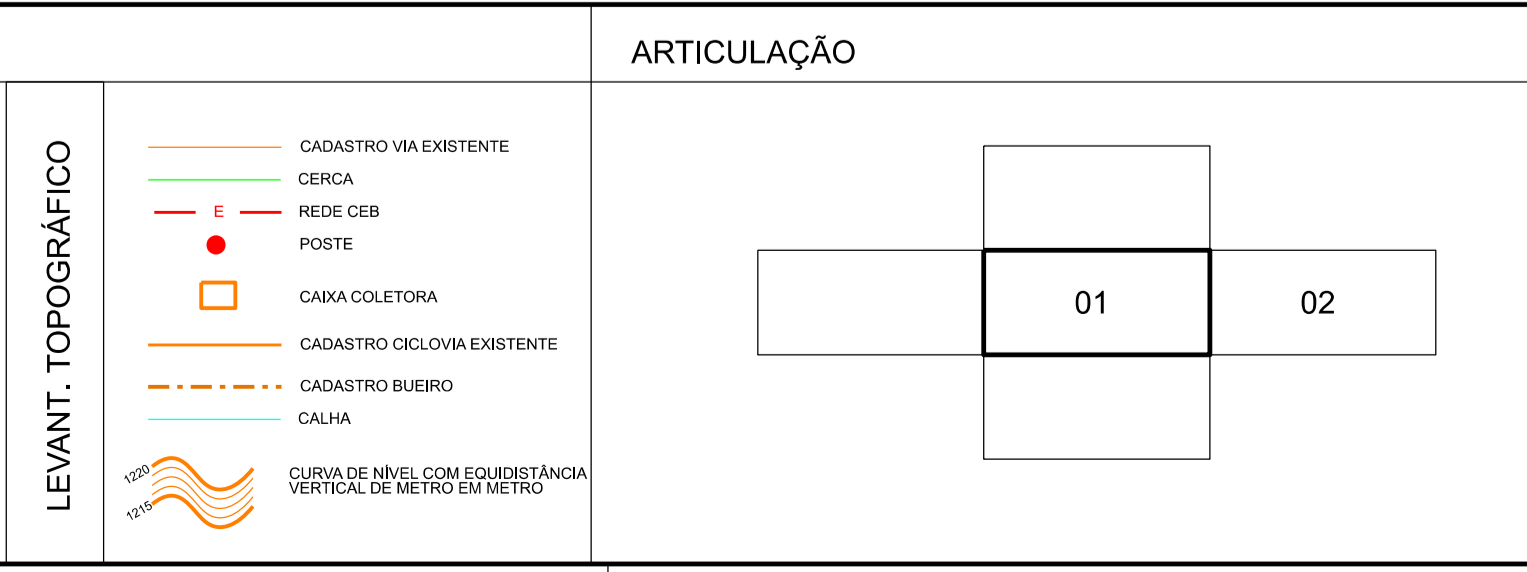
ARTICULAÇÃO

LEVANT. TOPOGRÁFICO

CADASTRO VIA EXISTENTE

CERCA

E REDE CEB

POSTE

CAIXA COLETORA

CADASTRO CICLOVIA EXISTENTE

CADASTRO BUEIRO

CALHA

1220
1215
CURVA DE NÍVEL COM EQUIDISTÂNCIA VERTICAL DE METRO EM METRO

01

02